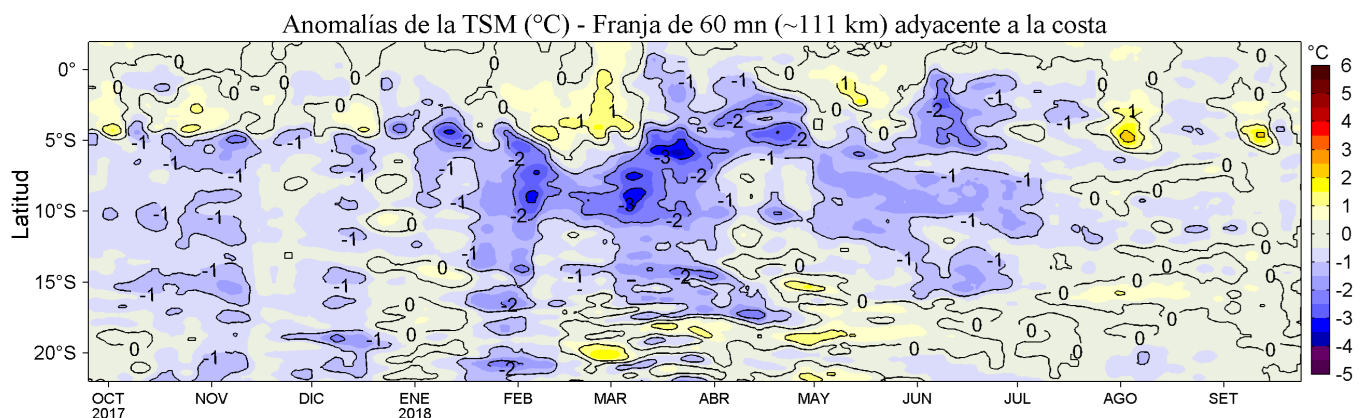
Anomalías de la TSM (°C) - Franja de 60 mn (~111 km) adyacente a la costa

Latitud

0°
5°S
10°S
15°S
20°S

OCT 2017
NOV
DIC
ENE 2018
FEB
MAR
ABR
MAY
JUN
JUL
AGO
SET

°C
6
5
4
3
2
1
0
-1
-2
-3
-4
-5

0
0
0
0
0
0
-1
-1
-1
-1
-1
-1
-1
-1
-1
-1
-1
-1
-2
-2
-2
-2
-2
-2
-2
-2
-2
-2
-3
-3
1
1
1
1
1
-1
-1
-1
-1
-1
-1
-1
-1
-1
-1
-1
0
0
0
0
0
0
0
0
0
0
0
0
0
0
0
0